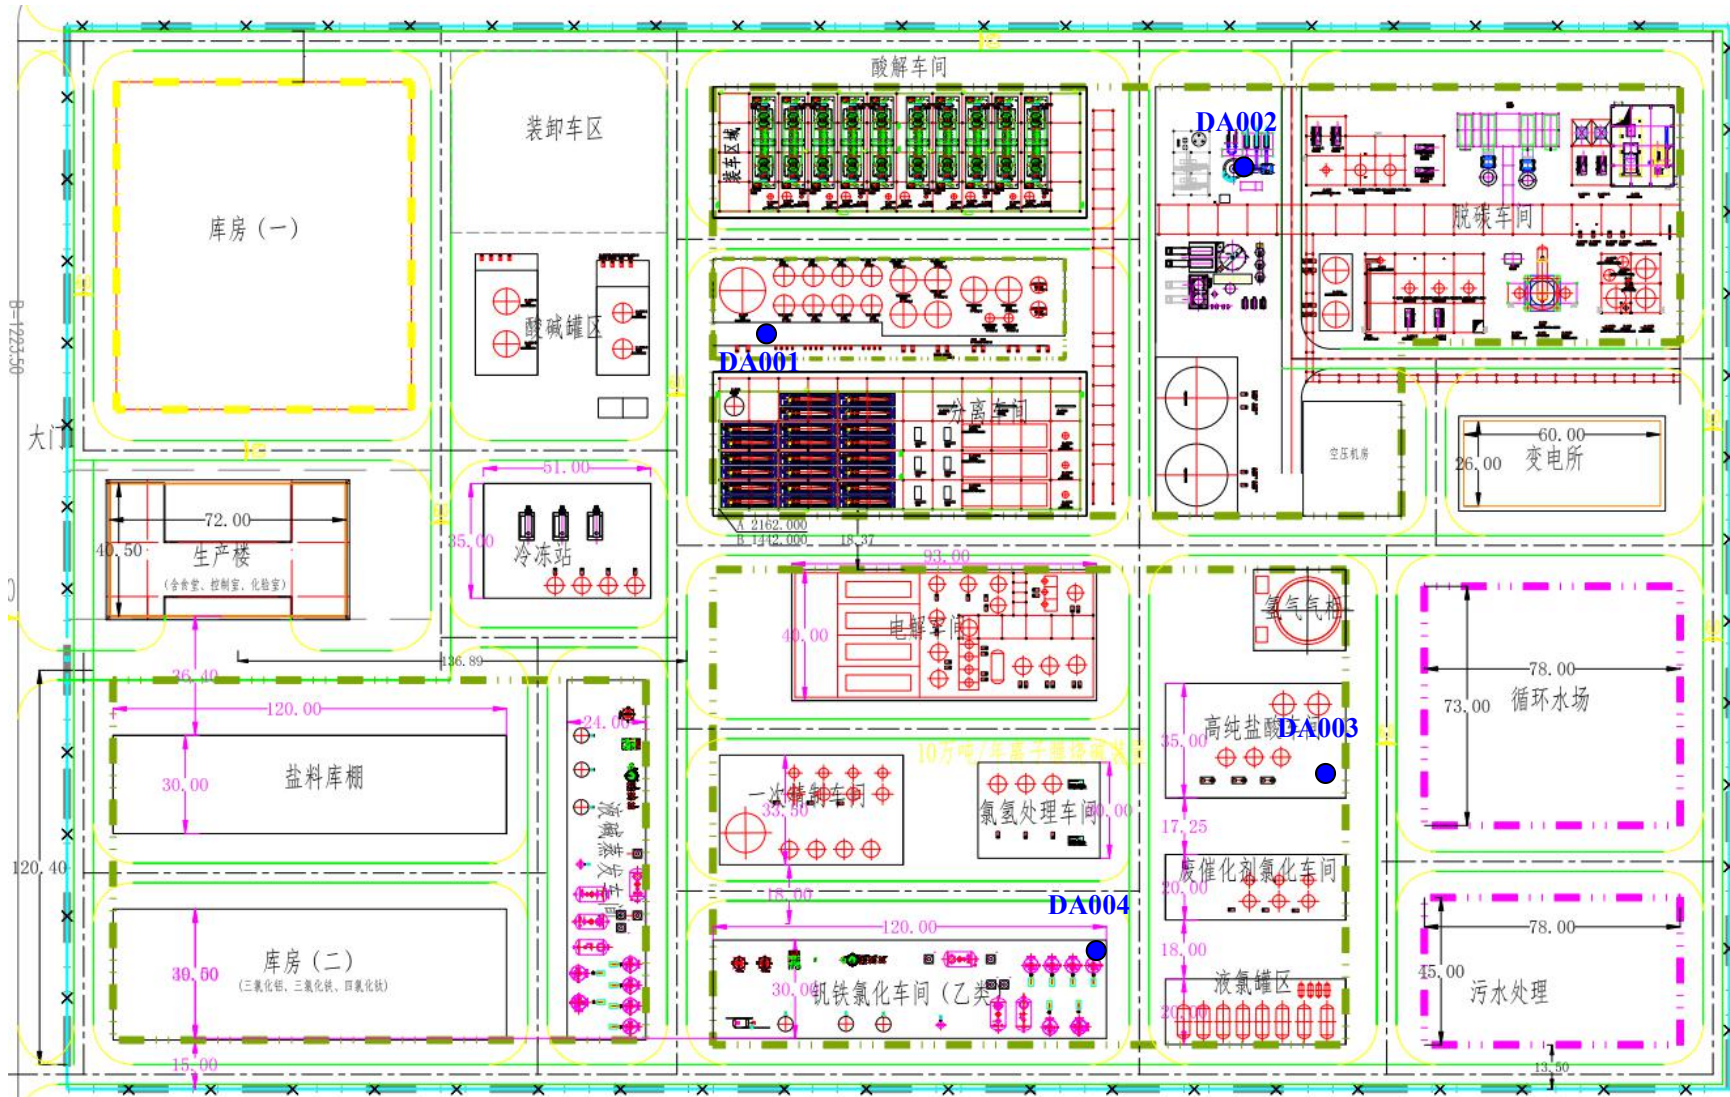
酸解车间
装卸车区
库房（一）
装车区域
DA002
脱氯车间
酸碱罐区
DA001
分离车间
大门
B-1223.50
空压机房
60.00
26.00
变电所
72.00
40.50
生产楼
(含食堂、控制室、化验室)
51.00
35.00
冷冻站
A 2162.000
B 1342.000
18.37
93.00
40.00
电解车间
氢气气柜
78.00
73.00
循环水场
136.89
26.40
120.00
24.00
30.00
盐料库棚
高纯盐酸
DA003
35.00
10万吨/年盐干燥碱项目
一次精制车间
33.50
氯氢处理车间
30.00
17.25
液碱蒸发车间
120.40
废催化剂氯化车间
20.00
18.00
DA004
120.00
78.00
30.50
库房（二）
(三氯化钒、三氯化铁、四氯化钛)
30.00
钒铁氯化车间（乙类）
18.00
液氯罐区
20.00
45.00
污水处理
15.00
13.50